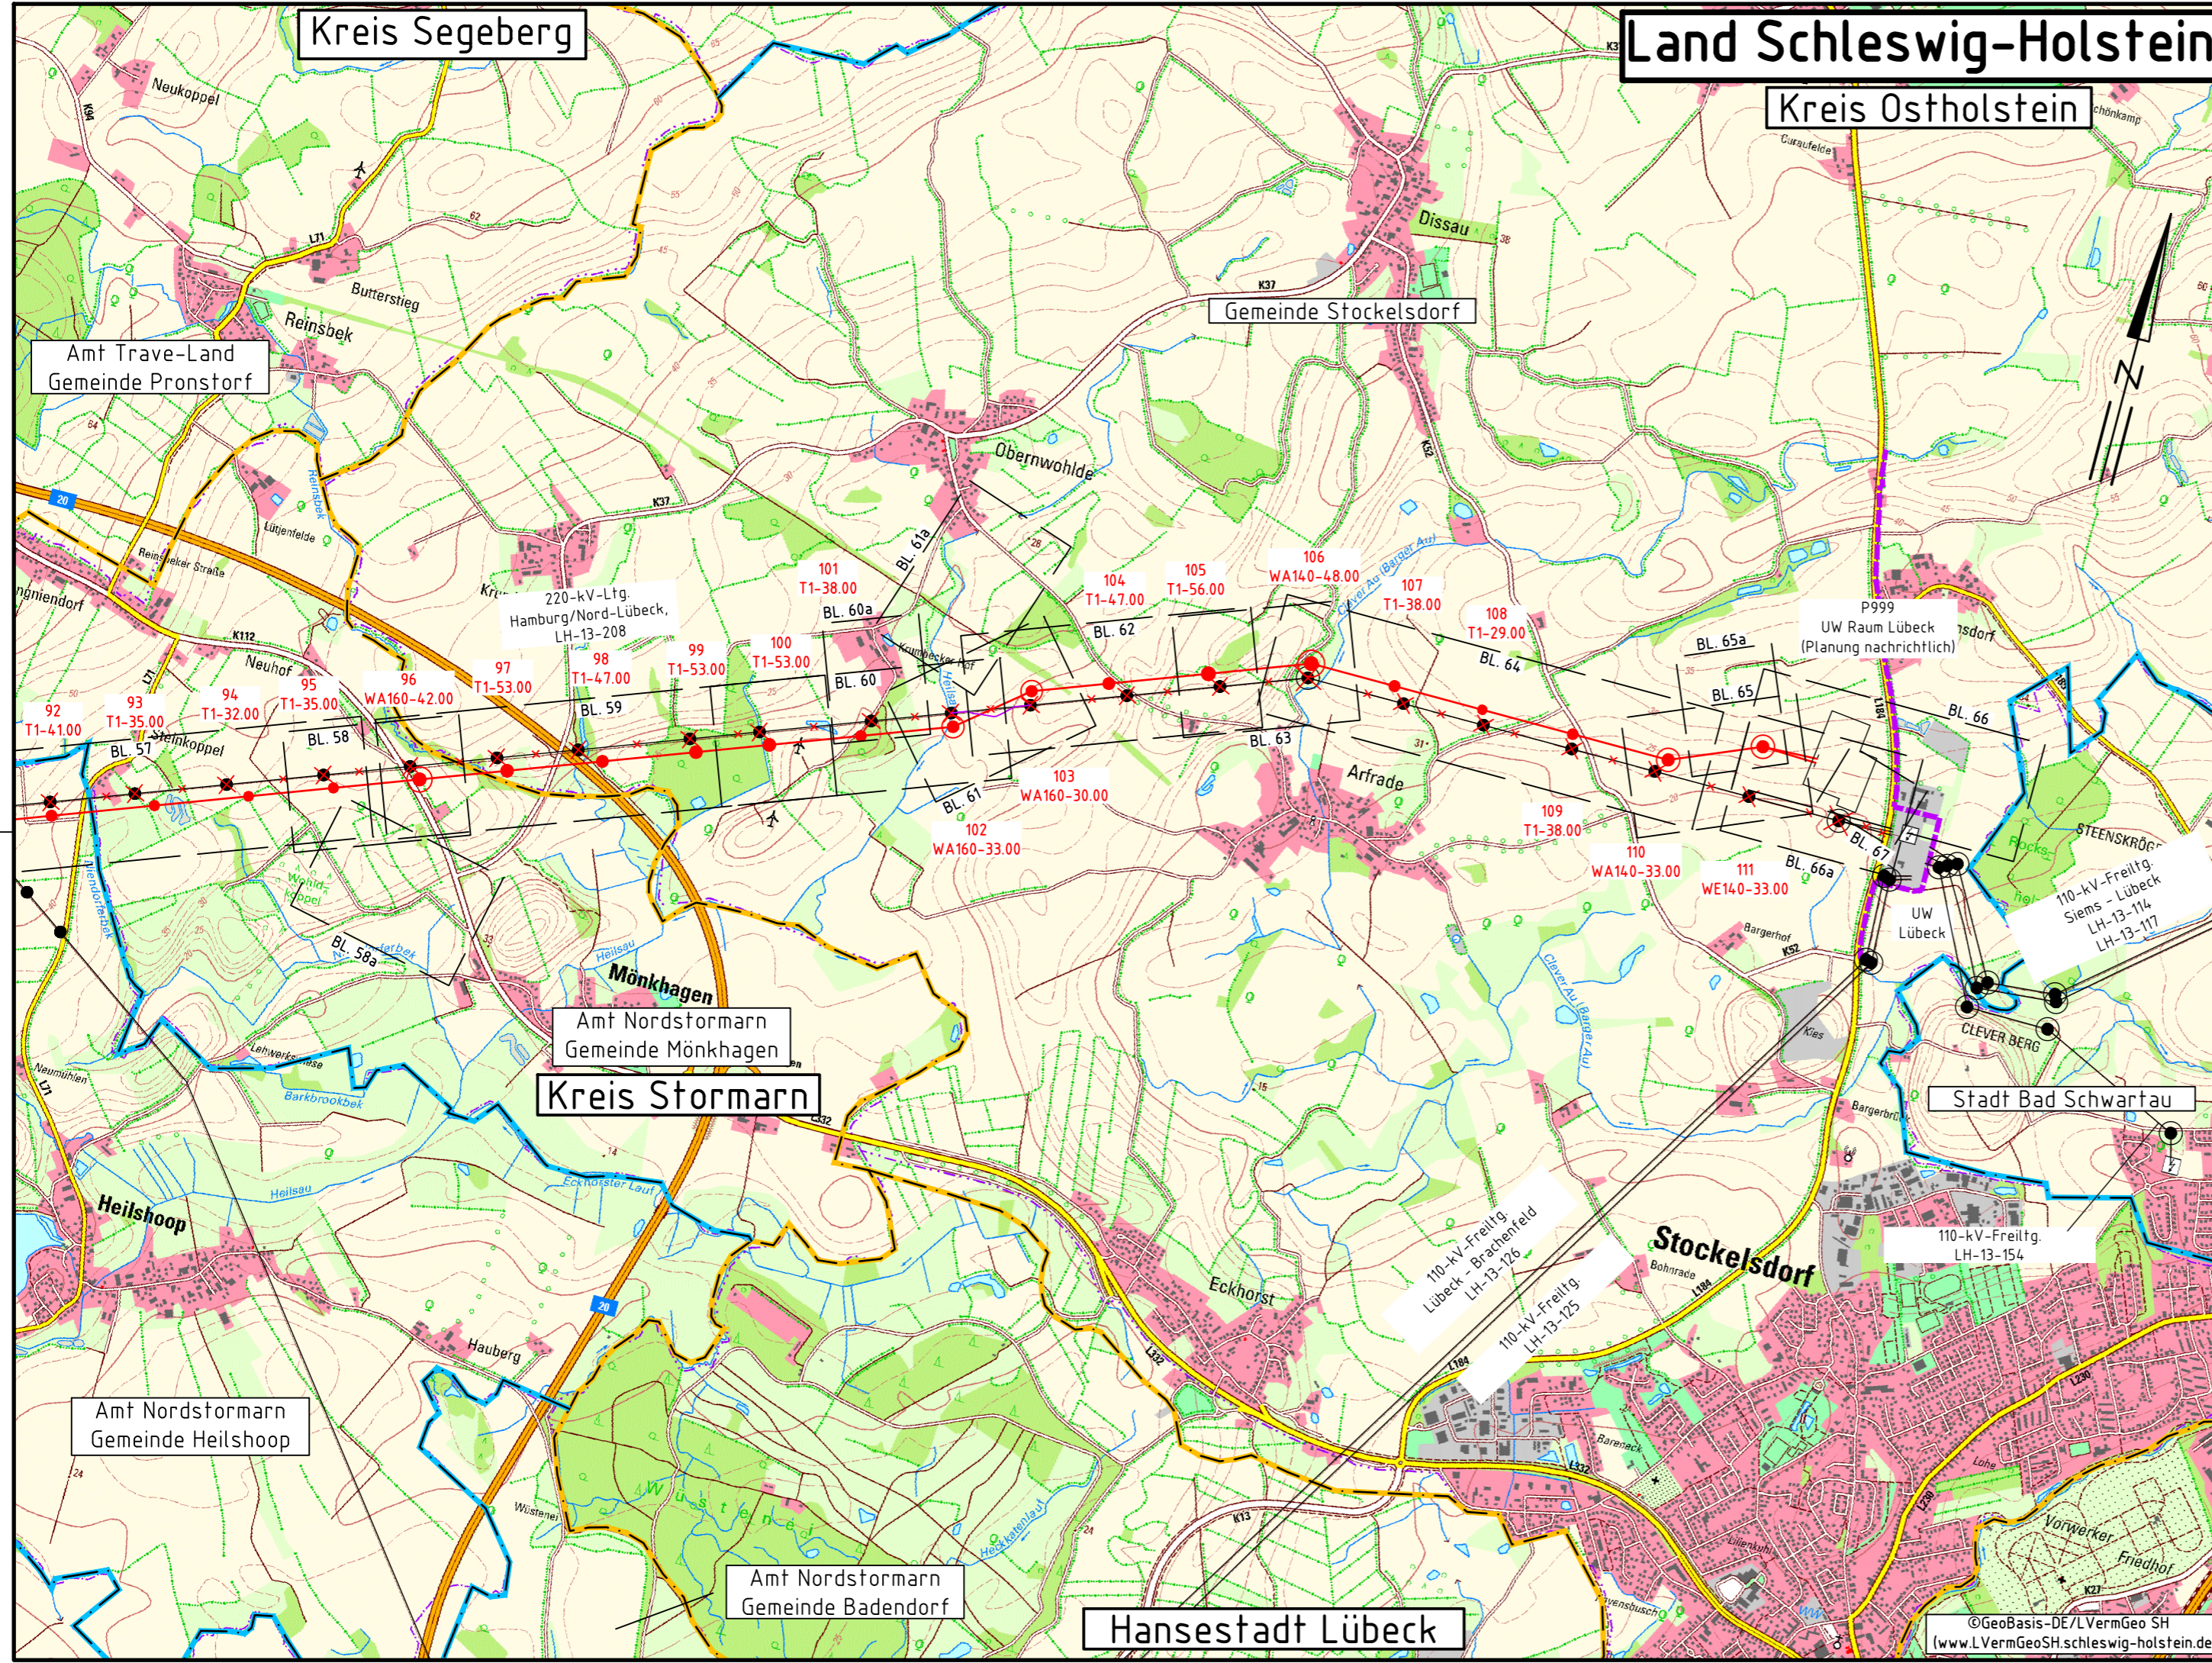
Kreis Segeberg

Land Schleswig-Holstein

Kreis Ostholstein

Neukoppel

Buttersteig

Reinsbek

Amt Trave-Land
Gemeinde Pronstorf

Dissau

Gemeinde Stockelsdorf

Obernwohlde

Lüttenfelde

Reinsfelder Straße

220-kV-Ltg.
Hamburg/Nord-Lübeck,
LH-13-208

Neuhof

Steinkoppel

101
T1-38.00

BL. 61a

BL. 60a

104
T1-47.00

105
T1-56.00

106
WA140-48.00

107
T1-38.00

108
T1-29.00

BL. 62

BL. 64

BL. 65a

P999
UW Raum Lübeck
(Planung nachrichtlich)

BL. 65

BL. 66

92
T1-41.00

93
T1-35.00

94
T1-32.00

95
T1-35.00

96
WA160-42.00

97
T1-53.00

98
T1-47.00

99
T1-53.00

100
T1-53.00

BL. 57

BL. 58

BL. 59

BL. 60

BL. 63

BL. 61

103
WA160-30.00

102
WA160-33.00

Arfrade

109
T1-38.00

110
WA140-33.00

111
WE140-33.00

BL. 67

BL. 66a

STEENSKRÖGE

UW
Lübeck

110-kV-Freiltg.
Siems - Lübeck
LH-13-114
LH-13-117

BL. 58a

Mönkhagen

Amt Nordstormarn
Gemeinde Mönkhagen

Kreis Stormarn

Bargerhof

CLEVER BERG

Stadt Bad Schwartau

Heilshoop

Barkhorstbek

Heilsau

Eckhorst

110-kV-Freiltg.
Lübeck - Brachenfeld
LH-13-126

110-kV-Freiltg.
LH-13-125

Stockelsdorf

110-kV-Freiltg.
LH-13-154

Hauberg

Amt Nordstormarn
Gemeinde Heilshoop

Amt Nordstormarn
Gemeinde Badendorf

Hansestadt Lübeck

Vorwerker Friedhof

©GeoBasis-DE/LVermGeo SH
(www.LVermGeoSH.schleswig-holstein.de)